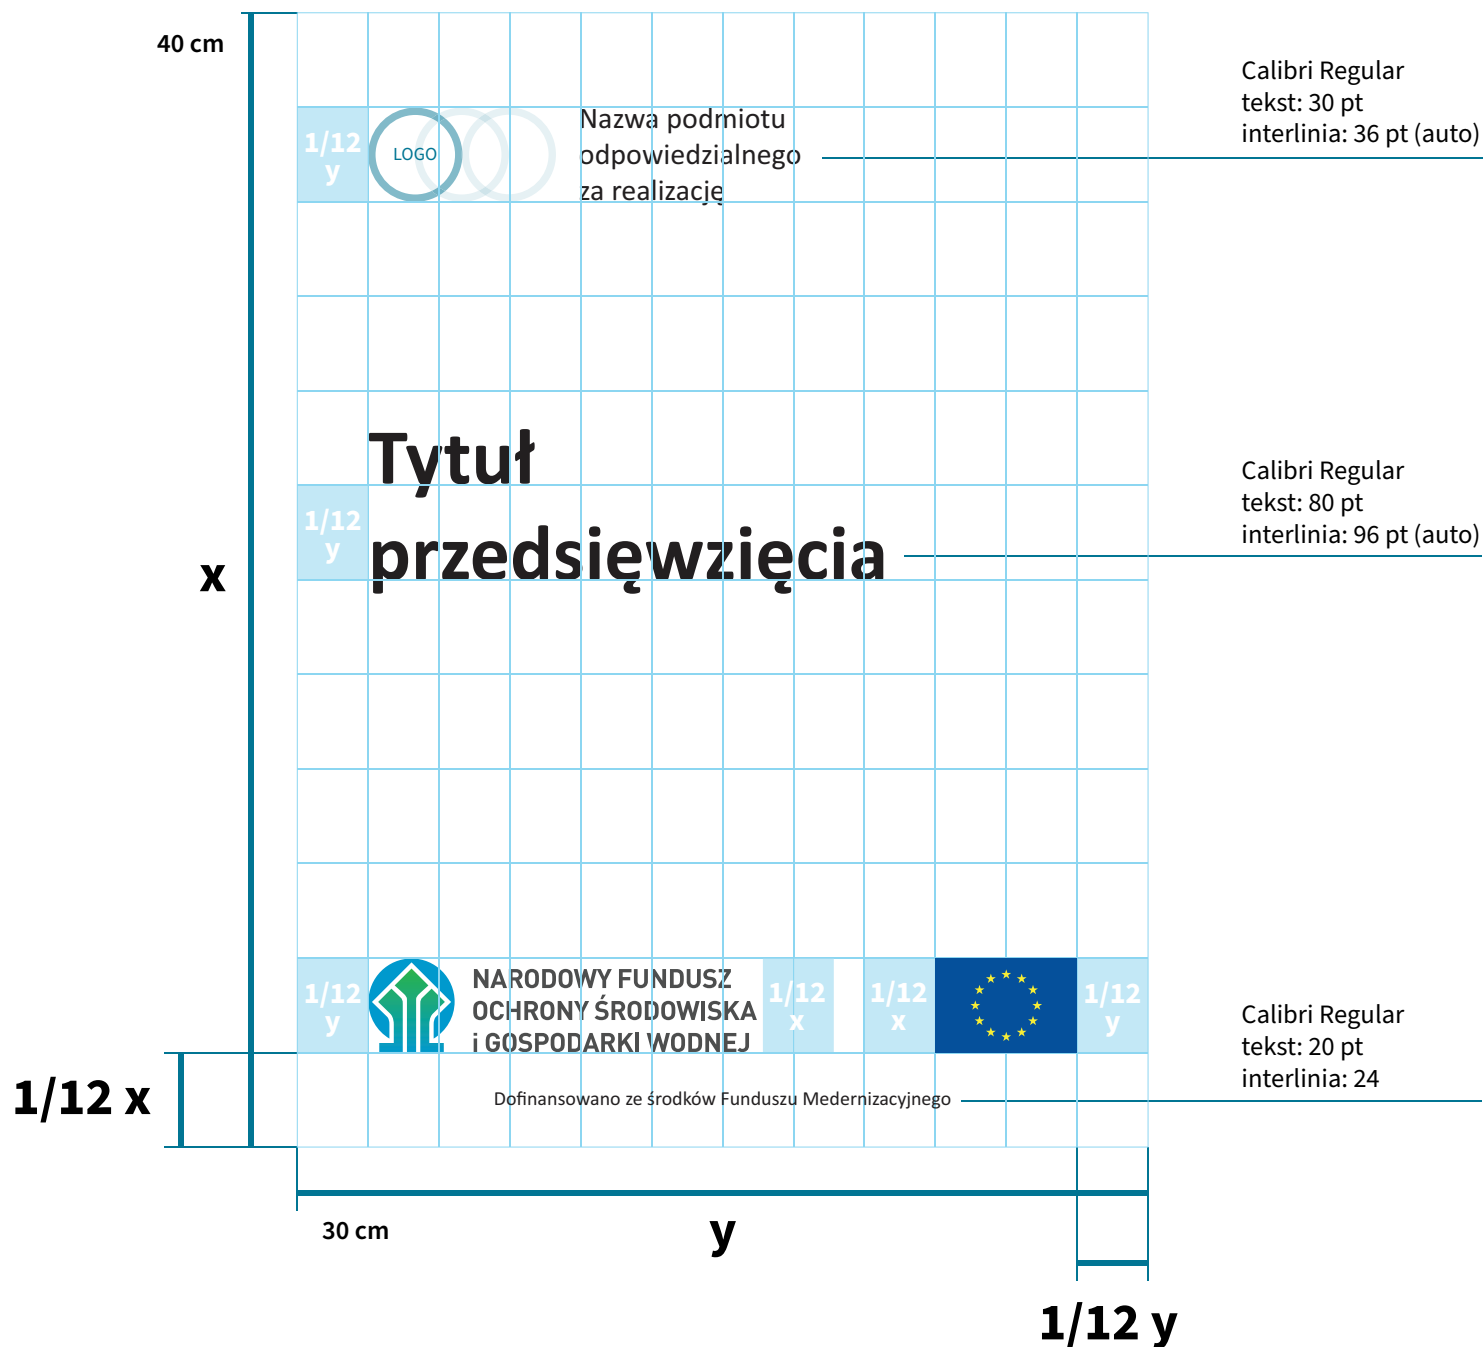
40 cm

1/12 y

LOGO

Nazwa podmiotu odpowiedzialnego za realizację

Calibri Regular
tekst: 30 pt
interlinia: 36 pt (auto)

Tytuł przedsięwzięcia

1/12 y

x

Calibri Regular
tekst: 80 pt
interlinia: 96 pt (auto)

1/12 y

NARODOWY FUNDUSZ OCHRONY ŚRODOWISKA i GOSPODARKI WODNEJ

1/12 x

1/12 x

1/12 y

Calibri Regular
tekst: 20 pt
interlinia: 24

1/12 x

Dofinansowano ze środków Funduszu Medernizacyjnego

30 cm

y

1/12 y